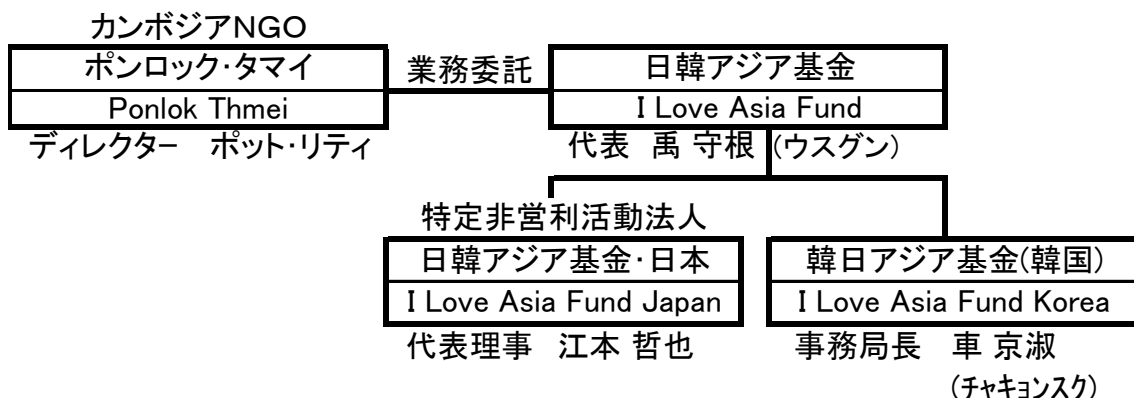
カンボジアNGO

ポンロック・タマイ

Ponlok Thmei

ディレクター　ポット・リティ

業務委託

日韓アジア基金

I Love Asia Fund

代表　禹 守根（ウスグン）

特定非営利活動法人

日韓アジア基金・日本

I Love Asia Fund Japan

代表理事　江本 哲也

韓日アジア基金(韓国)

I Love Asia Fund Korea

事務局長　車 京淑

（チャキョンスク）